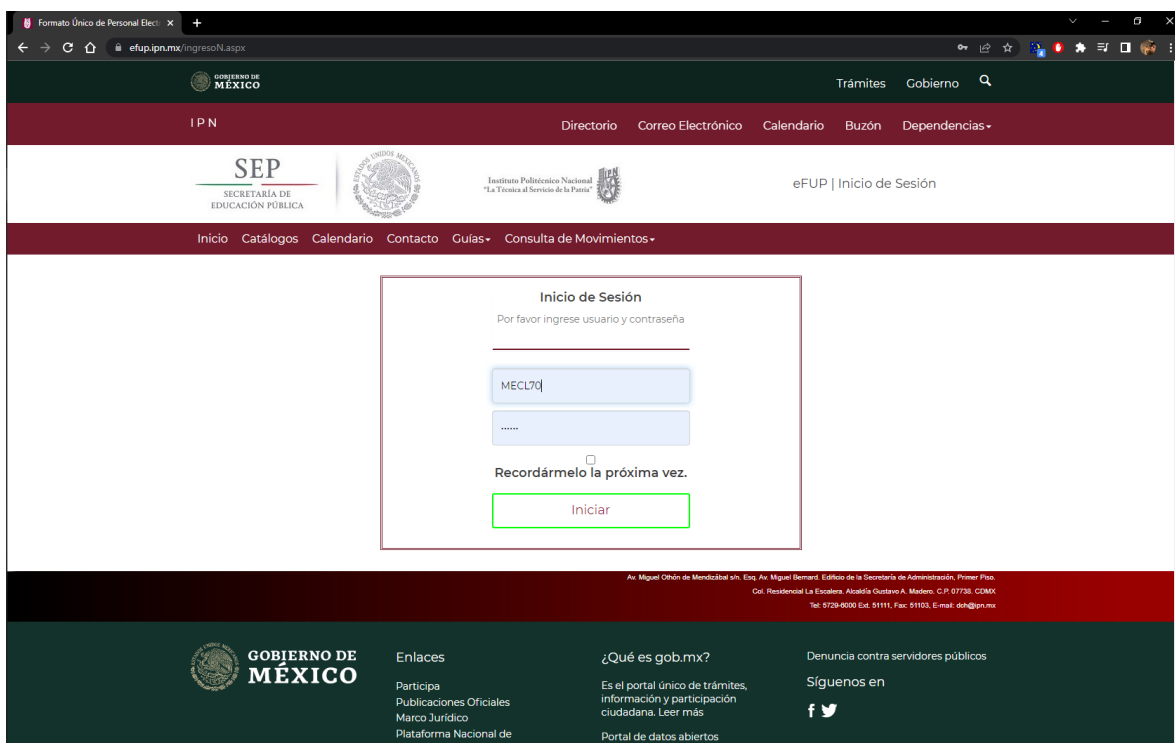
Formato Único de Personal Electr ×
+
efup.ipn.mx/ingresoN.aspx

GOBIERNO DE MÉXICO
Trámites Gobierno

IPN
Directorio Correo Electrónico Calendario Buzón Dependencias

SEP
SECRETARÍA DE EDUCACIÓN PÚBLICA

Instituto Politécnico Nacional
"La Técnica al Servicio de la Patria"

eFUP | Inicio de Sesión

Inicio Catálogos Calendario Contacto Guías Consulta de Movimientos

Inicio de Sesión
Por favor ingrese usuario y contraseña

MECL70

......

Recordármelo la próxima vez.

Iniciar

Av. Miguel Othón de Mendizábal s/n. Esq. Av. Miguel Bernard. Edificio de la Secretaría de Administración, Primer Piso.
Col. Residencial La Escalera. Alcaldía Gustavo A. Madero. C.P. 07738. CDMX
Tel: 5729-6000 Ext. 51111, Fax: 51103, E-mail: dch@ipn.mx

GOBIERNO DE MÉXICO

Enlaces
Participa
Publicaciones Oficiales
Marco Jurídico
Plataforma Nacional de

¿Qué es gob.mx?
Es el portal único de trámites, información y participación ciudadana. Leer más
Portal de datos abiertos

Denuncia contra servidores públicos
Síguenos en